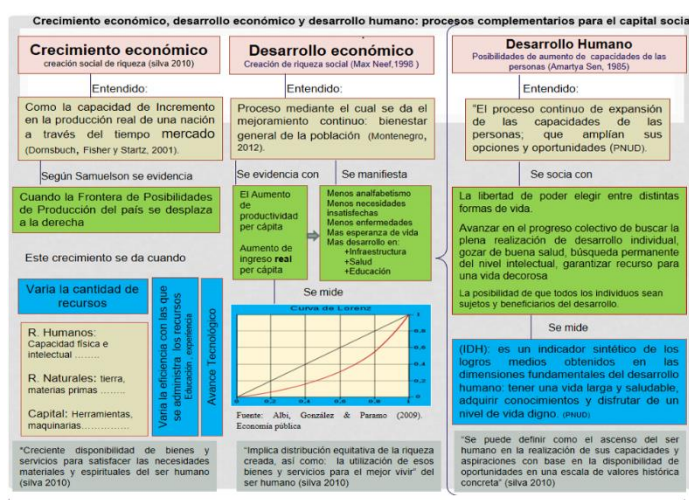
Crecimiento económico, desarrollo económico y desarrollo humano: procesos complementarios para el capital social

Crecimiento económico
creación social de riqueza (silva 2010)

Entendido:

Como la capacidad de Incremento en la producción real de una nación a través del tiempo mercado (Dornsbuch, Fisher y Startz, 2001).

Según Samuelson se evidencia

Cuando la Frontera de Posibilidades de Producción del país se desplaza a la derecha

Este crecimiento se da cuando

Varía la cantidad de recursos

R. Humanos: Capacidad física e intelectual ........

R. Naturales: tierra, materias primas ........

Capital: Herramientas, maquinarias...............

Varía la eficiencia con las que se administra los recursos
Educación . experiencia

Avance Tecnológico

"Creciente disponibilidad de bienes y servicios para satisfacer las necesidades materiales y espirituales del ser humano (silva 2010)

Desarrollo económico
Creación de riqueza social (Max Neef,1996 )

Entendido:

Proceso mediante el cual se da el mejoramiento continuo: bienestar general de la población (Montenegro, 2012).

Se evidencia con

El Aumento de productividad per cápita

Aumento de ingreso real per cápita

Se manifiesta

Menos analfabetismo
Menos necesidades insatisfechas
Menos enfermedades
Mas esperanza de vida
Mas desarrollo en:
+Infraestructura
+Salud
+Educación

Se mide

Curva de Lorenz

Fuente: Albi, González & Paramo (2009). Economía pública

"Implica distribución equitativa de la riqueza creada, así como: la utilización de esos bienes y servicios para el mejor vivir" del ser humano (silva 2010)

Desarrollo Humano
Posibilidades de aumento de capacidades de las personas (Amartya Sen, 1985)

Entendido:

"El proceso continuo de expansión de las capacidades de las personas; que amplían sus opciones y oportunidades (PNUD).

Se socia con

La libertad de poder elegir entre distintas formas de vida.

Avanzar en el progreso colectivo de buscar la plena realización de desarrollo individual, gozar de buena salud, búsqueda permanente del nivel intelectual, garantizar recurso para una vida decorosa

La posibilidad de que todos los individuos sean sujetos y beneficiarios del desarrollo.

Se mide

(IDH): es un indicador sintético de los logros medios obtenidos en las dimensiones fundamentales del desarrollo humano: tener una vida larga y saludable, adquirir conocimientos y disfrutar de un nivel de vida digno. (PNUD)

"Se puede definir como el ascenso del ser humano en la realización de sus capacidades y aspiraciones con base en la disponibilidad de oportunidades en una escala de valores histórica concreta" (silva 2010)